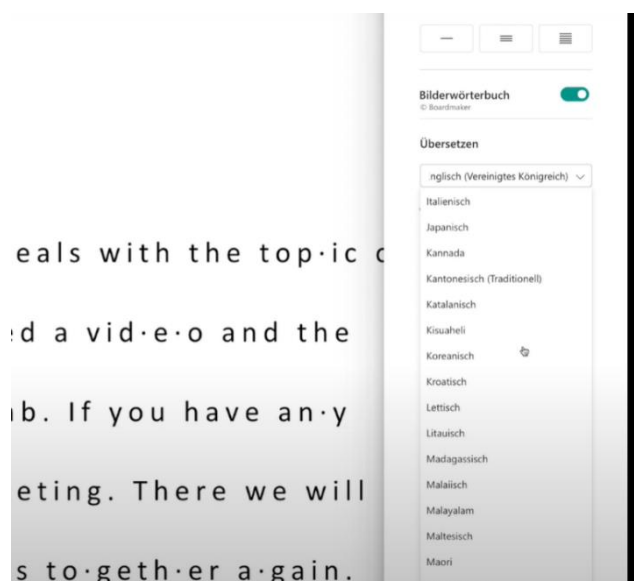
eals with the top·ic c

ɛd a vid·e·o and the

ıb. If you have an·y

eting. There we will

s to·geth·er a·gain.

Bilderwörterbuch
© Boardmaker

Übersetzen

nglisch (Vereinigtes Königreich)

Italienisch
Japanisch
Kannada
Kantonesisch (Traditionell)
Katalanisch
Kisuaheli
Koreanisch
Kroatisch
Lettisch
Litauisch
Madagassisch
Malaiisch
Malayalam
Maltesisch
Maori